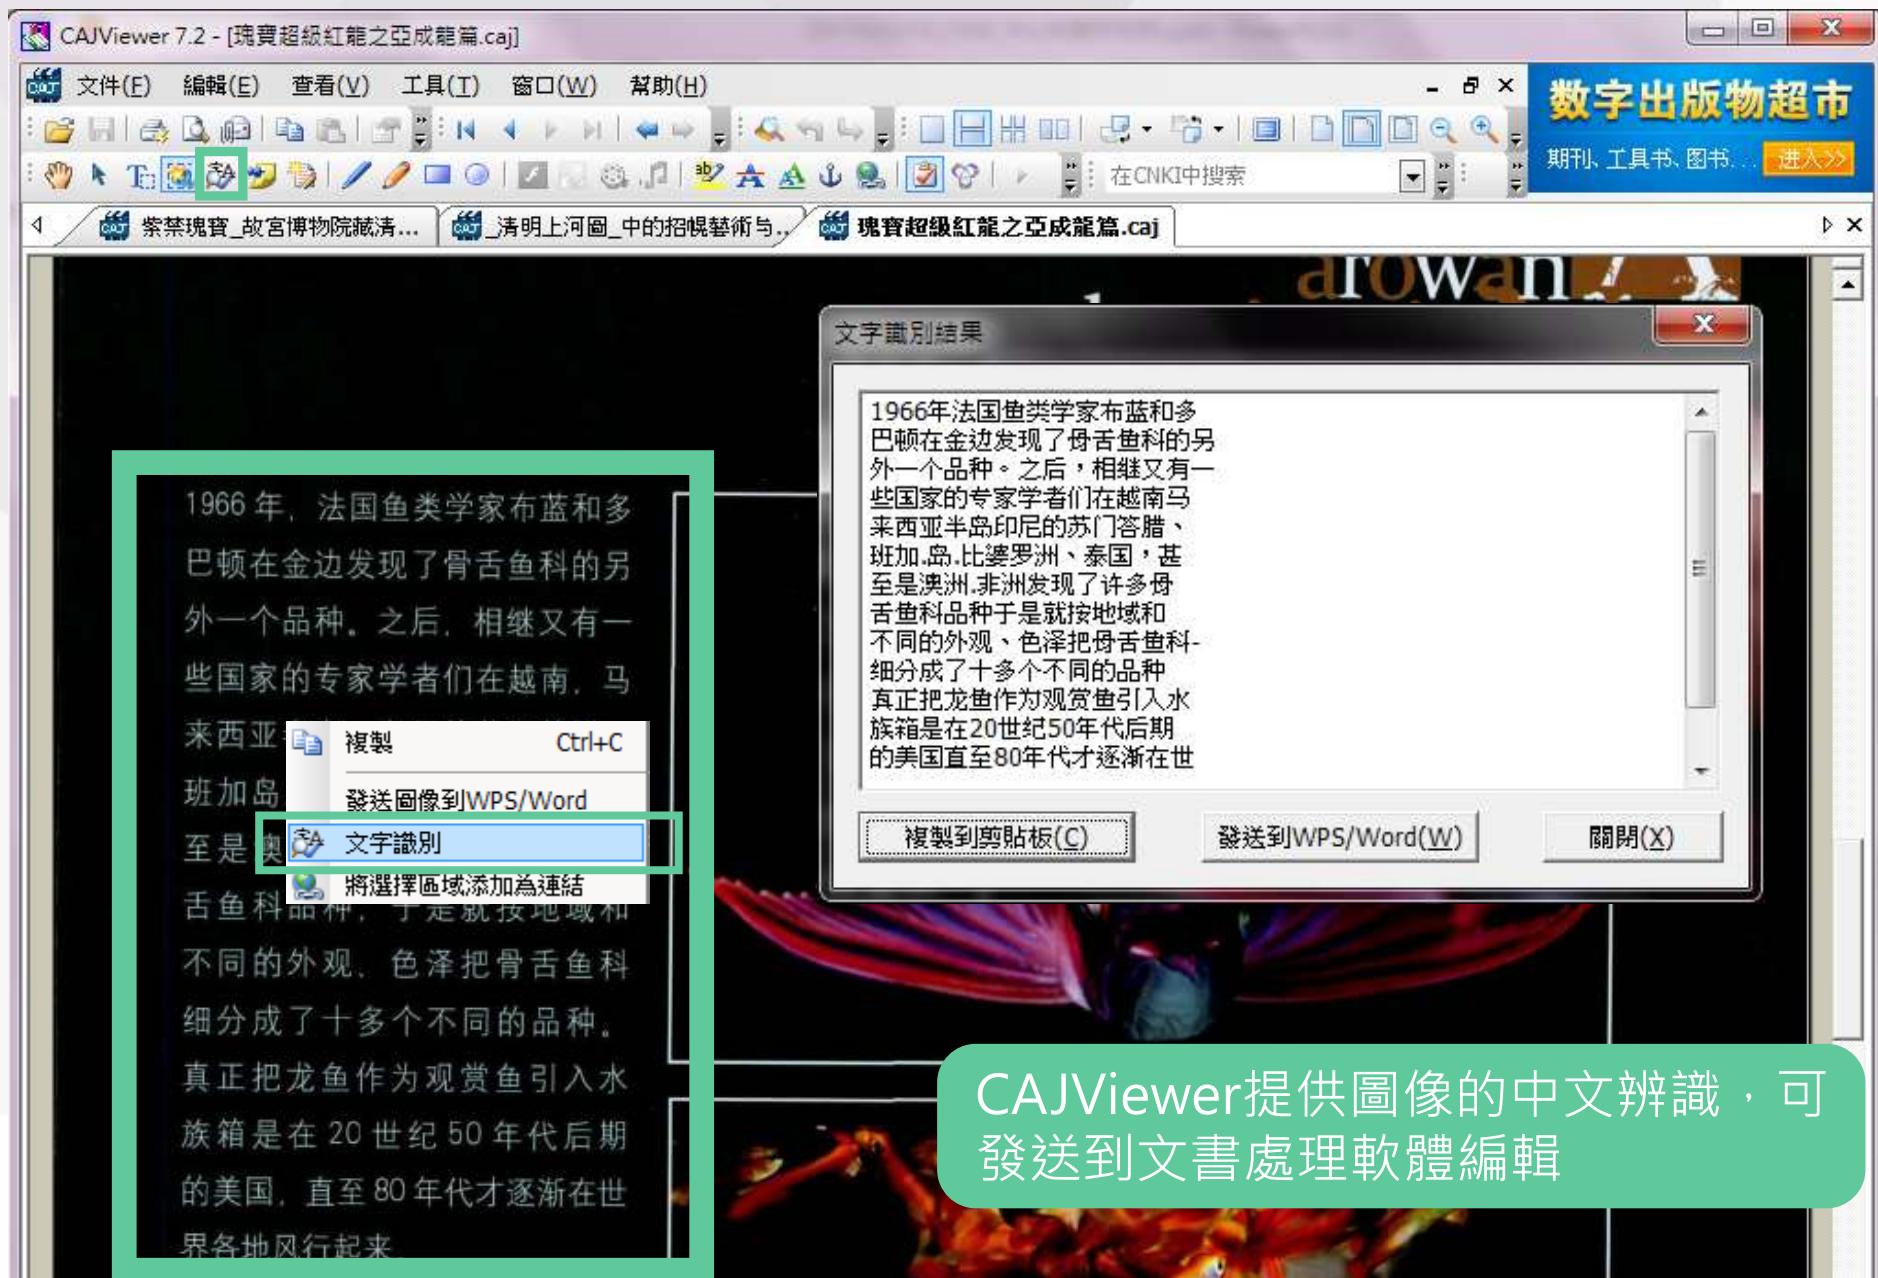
CAJViewer 7.2 - [瑰寶超級紅龍之亞成龍篇.caj]

文件(F) 編輯(E) 查看(V) 工具(T) 窗口(W) 幫助(H)

在CNKI中搜索

数字出版物超市
期刊、工具书、图书...
进入>>

紫禁瑰寶_故宮博物院藏清...
_清明上河圖_中的招幌藝術与...
瑰寶超級紅龍之亞成龍篇.caj

arowan

1966 年，法国鱼类学家布蓝和多巴顿在金边发现了骨舌鱼科的另外一个品种。之后，相继又有一些国家的专家学者们在越南，马来西亚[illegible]班加岛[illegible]至是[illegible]舌鱼科品种，于是就按地域和不同的外观、色泽把骨舌鱼科细分成了十多个不同的品种。真正把龙鱼作为观赏鱼引入水族箱是在 20 世纪 50 年代后期的美国，直至 80 年代才逐渐在世界各地风行起来。

複製 Ctrl+C
發送圖像到WPS/Word
文字識別
將選擇區域添加為連結

文字識別結果

1966年法国鱼类学家布蓝和多
巴顿在金边发现了母舌鱼科的另
外一个品种。之后，相继又有一
些国家的专家学者们在越南马
来西亚半岛印尼的苏门答腊、
班加.岛.比婆罗洲、泰国，甚
至是澳洲.非洲发现了许多母
舌鱼科品种于是就按地域和
不同的外观、色泽把母舌鱼科-
细分成了十多个不同的品种
真正把龙鱼作为观赏鱼引入水
族箱是在20世纪50年代后期
的美国直至80年代才逐渐在世

複製到剪貼板(C)
發送到WPS/Word(W)
關閉(X)

CAJViewer提供圖像的中文辨識，可發送到文書處理軟體編輯